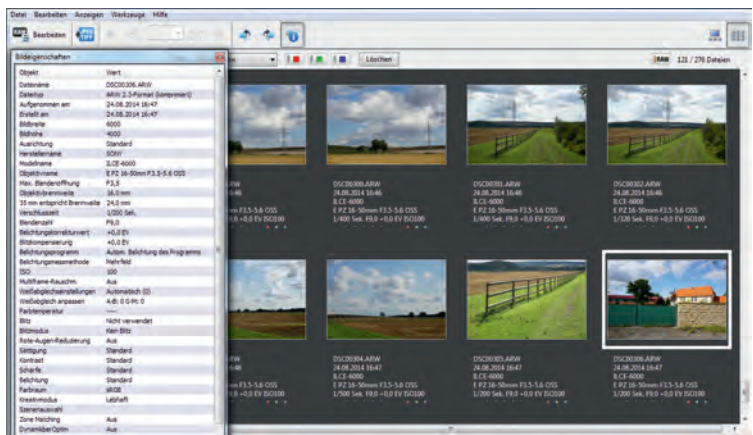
Datei Bearbeiten Anzeigen Werkzeuge Hilfe

Bearbeiten

Bildeigenschaften

| Objekt | Wert |
|---|---|
| Dateiname | DSC00306.ARW |
| Dateityp | ARW 2.3-Format (komprimiert) |
| Aufgenommen am | 24.08.2014 16:47 |
| Erstellt am | 24.08.2014 16:47 |
| Bildbreite | 6000 |
| Bildhöhe | 4000 |
| Ausrichtung | Standard |
| Herstellername | SONY |
| Modellname | ILCE-6000 |
| Objektivname | E PZ 16-50mm F3.5-5.6 OSS |
| Max. Blendenöffnung | F3,5 |
| Objektivbrennweite | 16,0 mm |
| 35 mm entspricht Brennweite | 24,0 mm |
| Verschlusszeit | 1/200 Sek. |
| Blendenzahl | F9,0 |
| Belichtungskorrekturwert | +0,0 EV |
| Blitzkompensierung | +0,0 EV |
| Belichtungsprogramm | Autom. Belichtung des Programms |
| Belichtungsmessmethode | Mehrfeld |
| ISO | 100 |
| Multiframe-Rauschm. | Aus |
| Weißabgleicheinstellungen | Automatisch (0) |
| Weißabgleich anpassen | A-B: 0 G-M: 0 |
| Farbtemperatur | ---- |
| Blitz | Nicht verwendet |
| Blitzmodus | Kein Blitz |
| Rote-Augen-Reduzierung | Aus |
| Sättigung | Standard |
| Kontrast | Standard |
| Schärfe | Standard |
| Belichtung | Standard |
| Farbraum | sRGB |
| Kreativmodus | Lebhaft |
| Szenenauswahl | |
| Zone Matching | Aus |
| DynamikberOption | Aus |

Löschen

RAW 121 / 276 Dateien

ARW
16:46
m F3.5-5.6 OSS
+0,0 EV ISO100

DSC00300.ARW
24.08.2014 16:46
ILCE-6000
E PZ 16-50mm F3.5-5.6 OSS
1/400 Sek. F9,0 +0,0 EV ISO100

DSC00301.ARW
24.08.2014 16:46
ILCE-6000
E PZ 16-50mm F3.5-5.6 OSS
1/400 Sek. F9,0 +0,0 EV ISO100

DSC00302.ARW
24.08.2014 16:46
ILCE-6000
E PZ 16-50mm F3.5-5.6 OSS
1/320 Sek. F9,0 +0,0 EV ISO100

ARW
16:46
m F3.5-5.6 OSS
+0,0 EV ISO100

DSC00304.ARW
24.08.2014 16:47
ILCE-6000
E PZ 16-50mm F3.5-5.6 OSS
1/500 Sek. F9,0 +0,0 EV ISO100

DSC00305.ARW
24.08.2014 16:47
ILCE-6000
E PZ 16-50mm F3.5-5.6 OSS
1/200 Sek. F9,0 +0,0 EV ISO100

DSC00306.ARW
24.08.2014 16:47
ILCE-6000
E PZ 16-50mm F3.5-5.6 OSS
1/200 Sek. F9,0 +0,0 EV ISO100